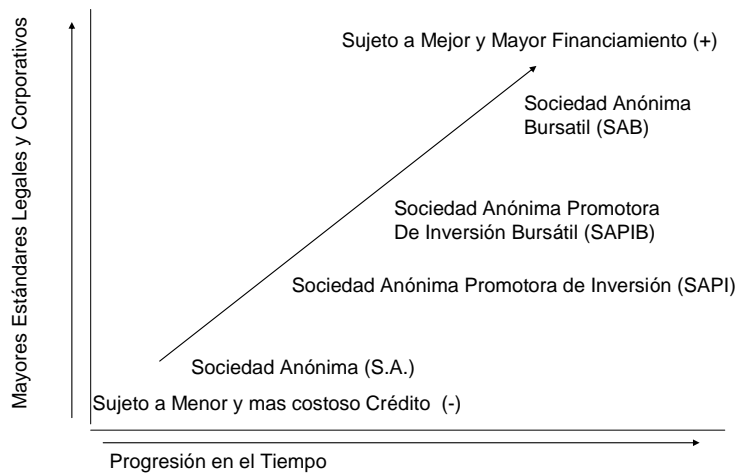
Mayores Estándares Legales y Corporativos

Sujeto a Mejor y Mayor Financiamiento (+)

Sociedad Anónima Bursatil (SAB)

Sociedad Anónima Promotora De Inversión Bursátil (SAPIB)

Sociedad Anónima Promotora de Inversión (SAPI)

Sociedad Anónima (S.A.)

Sujeto a Menor y mas costoso Crédito (-)

Progresión en el Tiempo